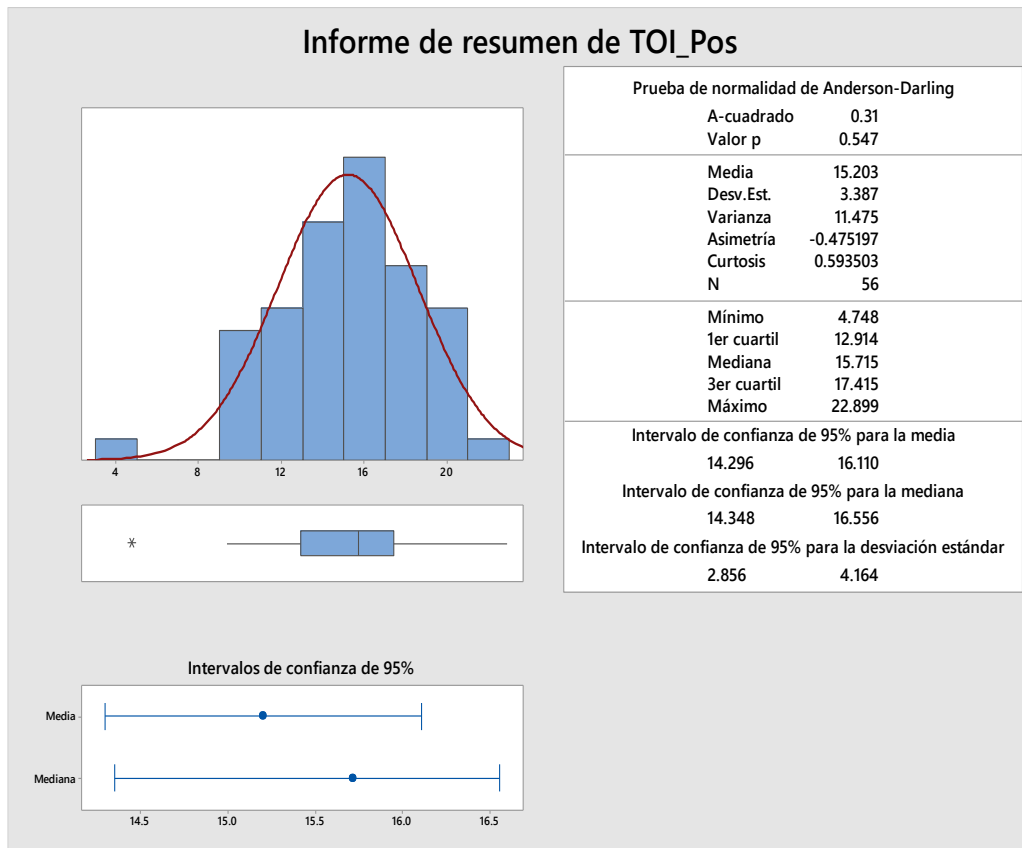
Informe de resumen de TOI_Pos

4 8 12 16 20

*

Intervalos de confianza de 95%

Media

Mediana

14.5 15.0 15.5 16.0 16.5

Prueba de normalidad de Anderson-Darling

| | |
|---|---|
| A-cuadrado | 0.31 |
| Valor p | 0.547 |
| Media | 15.203 |
| Desv.Est. | 3.387 |
| Varianza | 11.475 |
| Asimetría | -0.475197 |
| Curtosis | 0.593503 |
| N | 56 |
| Mínimo | 4.748 |
| 1er cuartil | 12.914 |
| Mediana | 15.715 |
| 3er cuartil | 17.415 |
| Máximo | 22.899 |

Intervalo de confianza de 95% para la media

14.296 16.110

Intervalo de confianza de 95% para la mediana

14.348 16.556

Intervalo de confianza de 95% para la desviación estándar

2.856 4.164